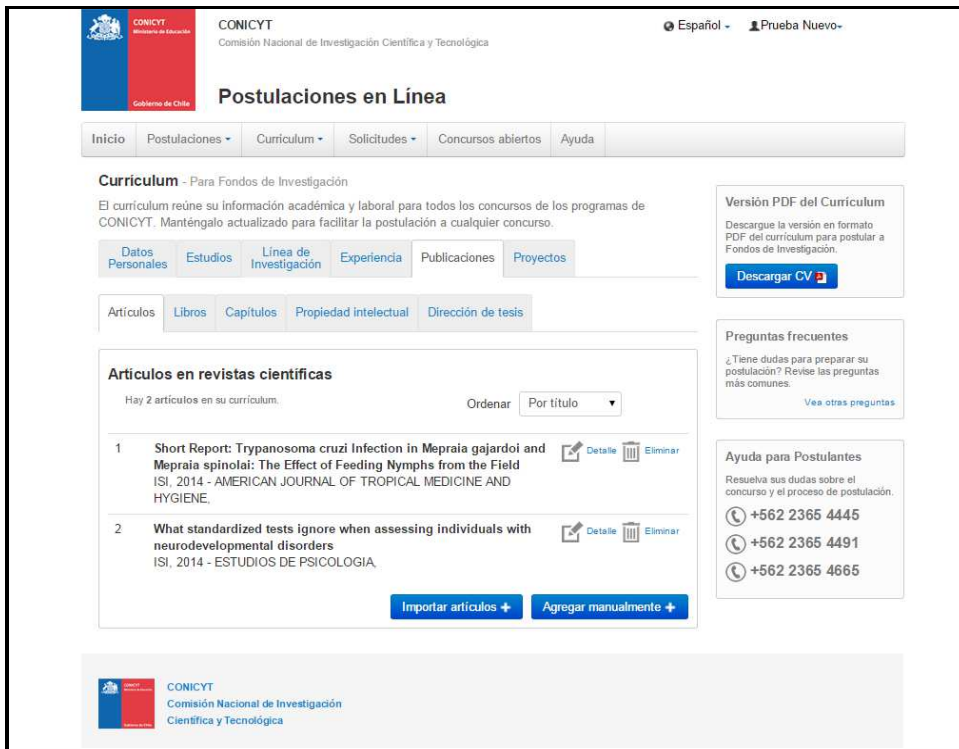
CONICYT
Ministerio de Educación
Gobierno de Chile

CONICYT
Comisión Nacional de Investigación Científica y Tecnológica

Español ▾ Prueba Nuevo ▾

Postulaciones en Línea

Inicio | Postulaciones ▾ | Curriculum ▾ | Solicitudes ▾ | Concursos abiertos | Ayuda

Currículum - Para Fondos de Investigación

El currículum reúne su información académica y laboral para todos los concursos de los programas de CONICYT. Manténgalo actualizado para facilitar la postulación a cualquier concurso.

Datos Personales | Estudios | Línea de Investigación | Experiencia | Publicaciones | Proyectos

Artículos | Libros | Capítulos | Propiedad intelectual | Dirección de tesis

Artículos en revistas científicas

Hay 2 artículos en su currículum.

Ordenar Por título ▾

1 Short Report: Trypanosoma cruzi Infection in Mepraia gajardoi and Mepraia spinolai: The Effect of Feeding Nymphs from the Field
ISI, 2014 - AMERICAN JOURNAL OF TROPICAL MEDICINE AND HYGIENE,
Detalle Eliminar

2 What standardized tests ignore when assessing individuals with neurodevelopmental disorders
ISI, 2014 - ESTUDIOS DE PSICOLOGIA,
Detalle Eliminar

Importar artículos + Agregar manualmente +

Versión PDF del Currículum
Descargue la versión en formato PDF del currículum para postular a Fondos de Investigación.
Descargar CV

Preguntas frecuentes
¿Tiene dudas para preparar su postulación? Revise las preguntas más comunes.
Vea otras preguntas

Ayuda para Postulantes
Resuelva sus dudas sobre el concurso y el proceso de postulación.
+562 2365 4445
+562 2365 4491
+562 2365 4665

CONICYT
Comisión Nacional de Investigación Científica y Tecnológica